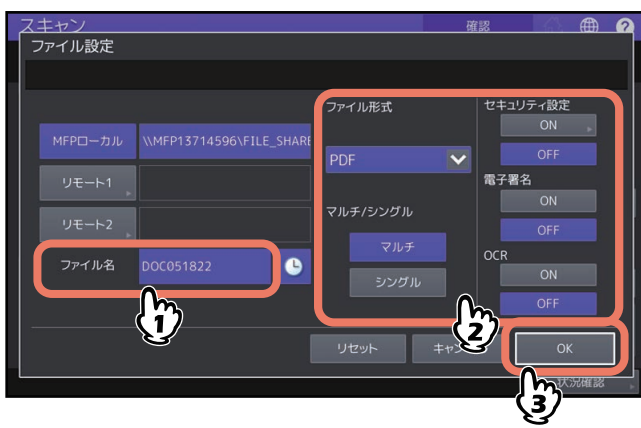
スキャン
確認
ファイル設定

MFPローカル
\\MFP13714596\FILE_SHARE
リモート1
リモート2
ファイル名
DOC051822

ファイル形式
PDF
マルチ/シングル
マルチ
シングル

セキュリティ設定
ON
OFF
電子署名
ON
OFF
OCR
ON
OFF

リセット
キャン
OK
状況確認

1
2
3